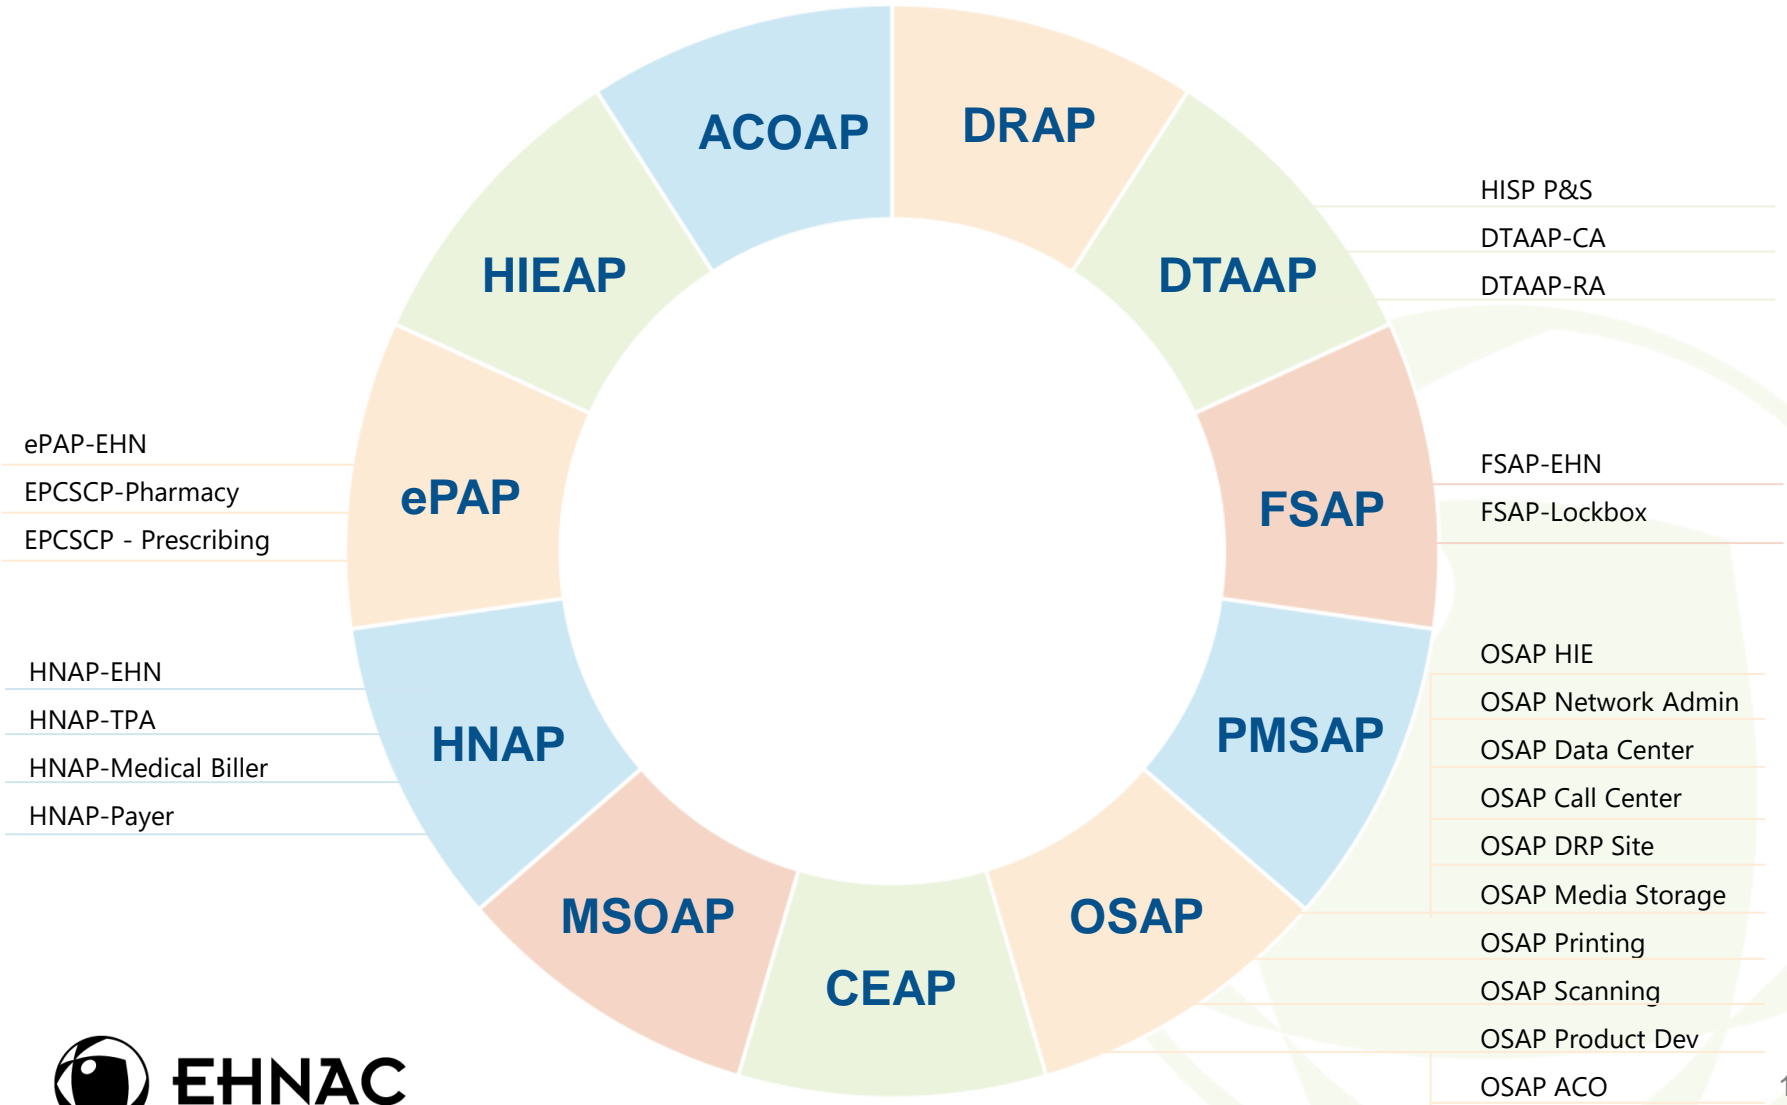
ACOAP

DRAP

HIEAP

DTAAP

HISP P&S

DTAAP-CA

DTAAP-RA

ePAP-EHN

EPCSCP-Pharmacy

EPCSCP - Prescribing

ePAP

FSAP

FSAP-EHN

FSAP-Lockbox

HNAP-EHN

HNAP-TPA

HNAP-Medical Biller

HNAP-Payer

HNAP

PMSAP

OSAP HIE

OSAP Network Admin

OSAP Data Center

OSAP Call Center

OSAP DRP Site

OSAP Media Storage

OSAP Printing

OSAP Scanning

OSAP Product Dev

OSAP ACO

MSOAP

CEAP

OSAP

EHNAC